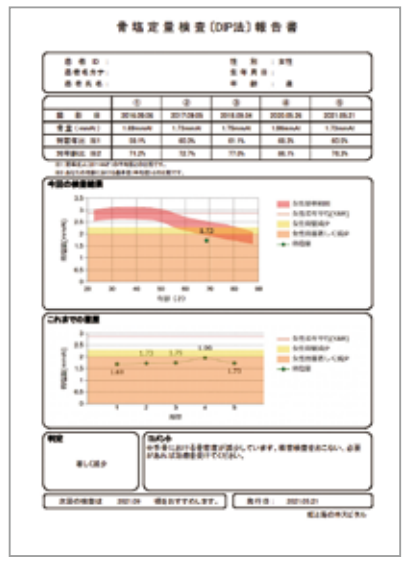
骨塩定量検査(DIP法)報告書

患者ID：
患者名カナ：
患者氏名：
性別：女性
生年月日：
年齢：歳

| | ① | ② | ③ | ④ | ⑤ |
|---|---|---|---|---|---|
| 検査日 | 2016.09.05 | 2017.09.05 | 2018.09.04 | 2020.05.26 | 2021.05.21 |
| 骨量(mmAl) | 1.63mmAl | 1.73mmAl | 1.75mmAl | 1.96mmAl | 1.73mmAl |
| 同年齢比(%) | 68.1% | 80.5% | 81.7% | 88.3% | 80.5% |
| 若年成人比(%) | 71.2% | 72.7% | 77.0% | 86.1% | 76.3% |

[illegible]
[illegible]

今回の検査結果

| 2.5 | 2.3 | 2.1 | 1.9 | 1.7 | 1.5 | 1.3 | 1.1 | 0.9 | 0.7 | 0.5 |

1.73
20 30 40 50 60 70 80 90
年齢(才)
骨塩量(mmAl)

女性若年平均
女性日本平均(YAM)
女性骨量減少
女性骨粗鬆症の疑い
患者値

これまでの推移

3
2.5
2
1.5
1
0.5
0
1.63 1.73 1.75 1.96 1.73
1 2 3 4 5
検査回
骨塩量(mmAl)

女性若年平均(YAM)
女性骨量減少
女性骨粗鬆症の疑い
患者値

判定
著しく減少

コメント
中手骨における骨密度が減少しています。精密検査をおこない、必要があれば治療を受けてください。

次回の検査は　2021.09　頃をおすすめします。
発行日：　2021.05.21
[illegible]